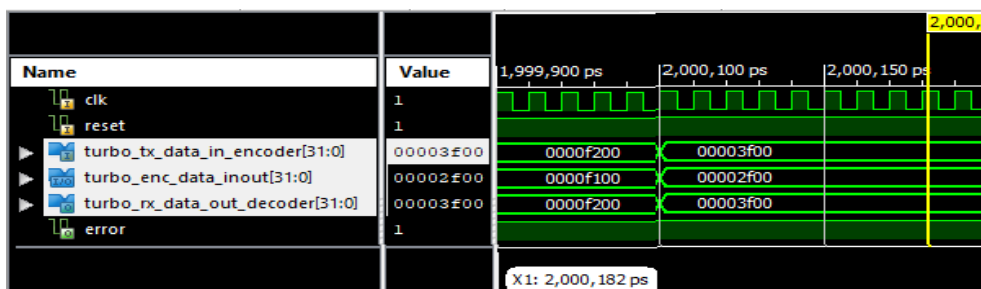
2,000,

| Name | Value |
|---|---|
| clk | 1 |
| reset | 1 |
| turbo_tx_data_in_encoder[31:0] | 00003f00 |
| turbo_enc_data_inout[31:0] | 00002f00 |
| turbo_rx_data_out_decoder[31:0] | 00003f00 |
| error | 1 |

1,999,900 ps
2,000,100 ps
2,000,150 ps

0000f200
00003f00
0000f100
00002f00
0000f200
00003f00

X1: 2,000,182 ps